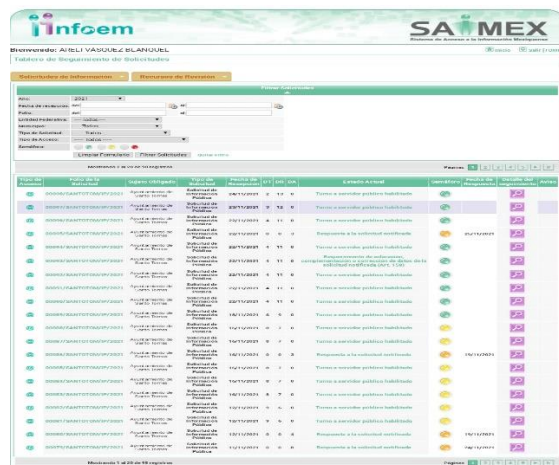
infoem

SAIMEX
Sistema de Acceso a la Información Mexiquense

Bienvenido: ARELI VASQUEZ BLANQUEL
Tablero de Seguimiento de Solicitudes

Inicio  Salir

Solicitudes de Información  Recursos de Revisión

Filtrar Solicitudes

Año: 2021
Fecha de recepción: del al
Folio: del al
Entidad Federativa: --- todas ---
Municipio: Todos
Tipo de Solicitud: Nuevo
Tipo de Acceso: --- todos ---
Semáforo:

Limpiar Formulario  Filtrar Solicitudes

Mostrando 1 al 20 de 98 registros

| Tipo de Acceso | Folio de la Solicitud | Sujeto Obligado | Tipo de Solicitud | Fecha de Recepción | DT | DR | DA | Estado Actual | Semáforo | Fecha de Respuesta | Detalle del seguimiento | Acción |
|---|---|---|---|---|---|---|---|---|---|---|---|---|
| | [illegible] | Ayuntamiento de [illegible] | Solicitud de Información Pública | 24/11/2021 | | | | Turno a servidor público habilitado | | | | |
| | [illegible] | Ayuntamiento de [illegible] | Solicitud de Información Pública | 23/11/2021 | | | | Turno a servidor público habilitado | | | | |
| | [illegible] | Ayuntamiento de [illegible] | Solicitud de Información Pública | 23/11/2021 | | | | Turno a servidor público habilitado | | | | |
| | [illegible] | Ayuntamiento de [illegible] | Solicitud de Información Pública | 22/11/2021 | | | | Respuesta a la solicitud notificada | | 25/11/2021 | | |
| | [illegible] | Ayuntamiento de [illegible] | Solicitud de Información Pública | 22/11/2021 | | | | Turno a servidor público habilitado | | | | |
| | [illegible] | Ayuntamiento de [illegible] | Solicitud de Información Pública | 22/11/2021 | | | | Requerimiento de aclaración, complementación o corrección de datos de la solicitud notificada | | | | |
| | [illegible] | Ayuntamiento de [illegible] | Solicitud de Información Pública | 22/11/2021 | | | | Turno a servidor público habilitado | | | | |
| | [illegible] | Ayuntamiento de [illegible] | Solicitud de Información Pública | 19/11/2021 | | | | Turno a servidor público habilitado | | | | |
| | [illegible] | Ayuntamiento de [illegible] | Solicitud de Información Pública | 18/11/2021 | | | | Turno a servidor público habilitado | | | | |
| | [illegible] | Ayuntamiento de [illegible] | Solicitud de Información Pública | 18/11/2021 | | | | Turno a servidor público habilitado | | | | |
| | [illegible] | Ayuntamiento de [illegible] | Solicitud de Información Pública | 18/11/2021 | | | | Turno a servidor público habilitado | | | | |
| | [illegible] | Ayuntamiento de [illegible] | Solicitud de Información Pública | 18/11/2021 | | | | Respuesta a la solicitud notificada | | 19/11/2021 | | |
| | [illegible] | Ayuntamiento de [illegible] | Solicitud de Información Pública | 18/11/2021 | | | | Turno a servidor público habilitado | | | | |
| | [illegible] | Ayuntamiento de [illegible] | Solicitud de Información Pública | 16/11/2021 | | | | Turno a servidor público habilitado | | | | |
| | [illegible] | Ayuntamiento de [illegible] | Solicitud de Información Pública | 16/11/2021 | | | | Turno a servidor público habilitado | | | | |
| | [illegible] | Ayuntamiento de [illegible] | Solicitud de Información Pública | 16/11/2021 | | | | Turno a servidor público habilitado | | | | |
| | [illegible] | Ayuntamiento de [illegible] | Solicitud de Información Pública | 16/11/2021 | | | | Turno a servidor público habilitado | | | | |
| | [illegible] | Ayuntamiento de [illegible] | Solicitud de Información Pública | 16/11/2021 | | | | Turno a servidor público habilitado | | | | |
| | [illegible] | Ayuntamiento de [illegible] | Solicitud de Información Pública | 15/11/2021 | | | | Respuesta a la solicitud notificada | | 16/11/2021 | | |
| | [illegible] | Ayuntamiento de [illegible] | Solicitud de Información Pública | 12/11/2021 | | | | Respuesta a la solicitud notificada | | 18/11/2021 | | |

Mostrando 1 al 20 de 98 registros

Páginas: 1 2 3 4 5